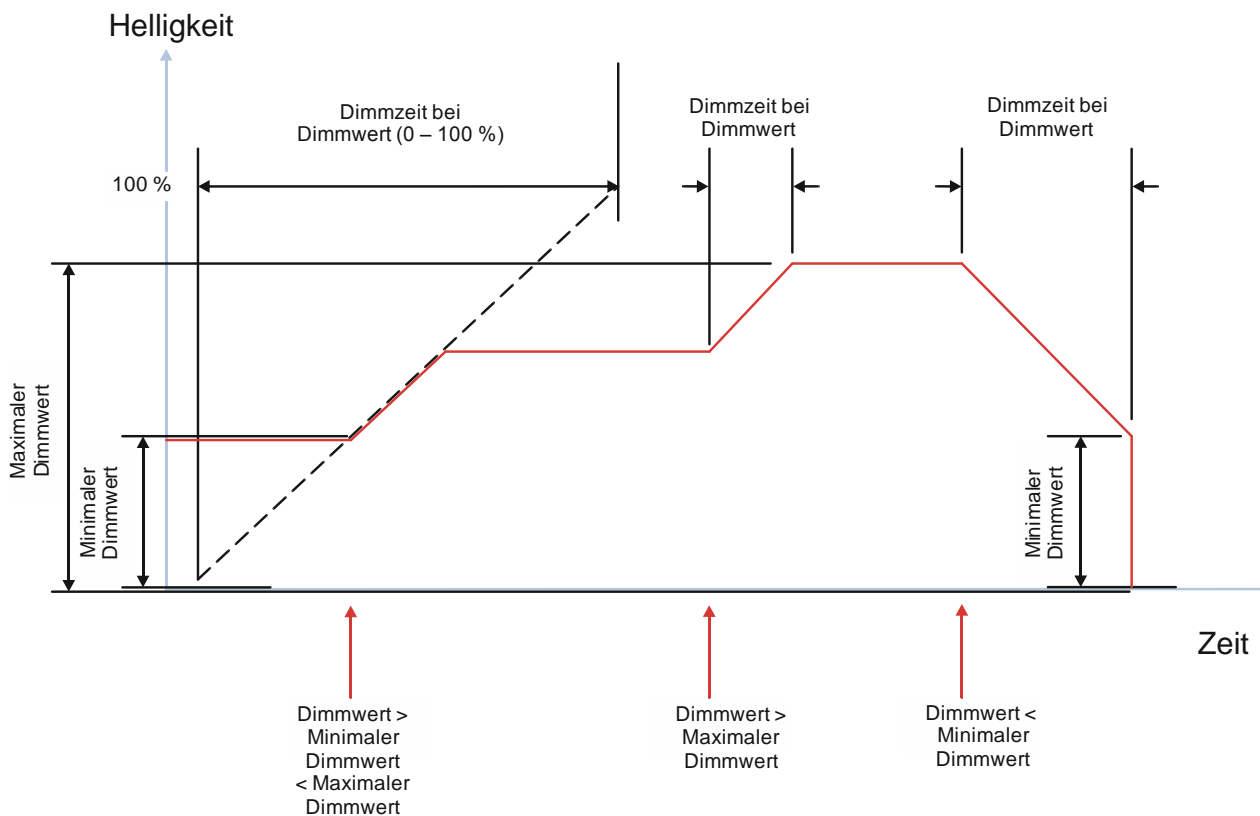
Helligkeit

Dimmzeit bei Dimmwert (0 – 100 %)

Dimmzeit bei Dimmwert

Dimmzeit bei Dimmwert

100 %

Maximaler Dimmwert

Minimaler Dimmwert

Minimaler Dimmwert

Zeit

Dimmwert > Minimaler Dimmwert < Maximaler Dimmwert

Dimmwert > Maximaler Dimmwert

Dimmwert < Minimaler Dimmwert